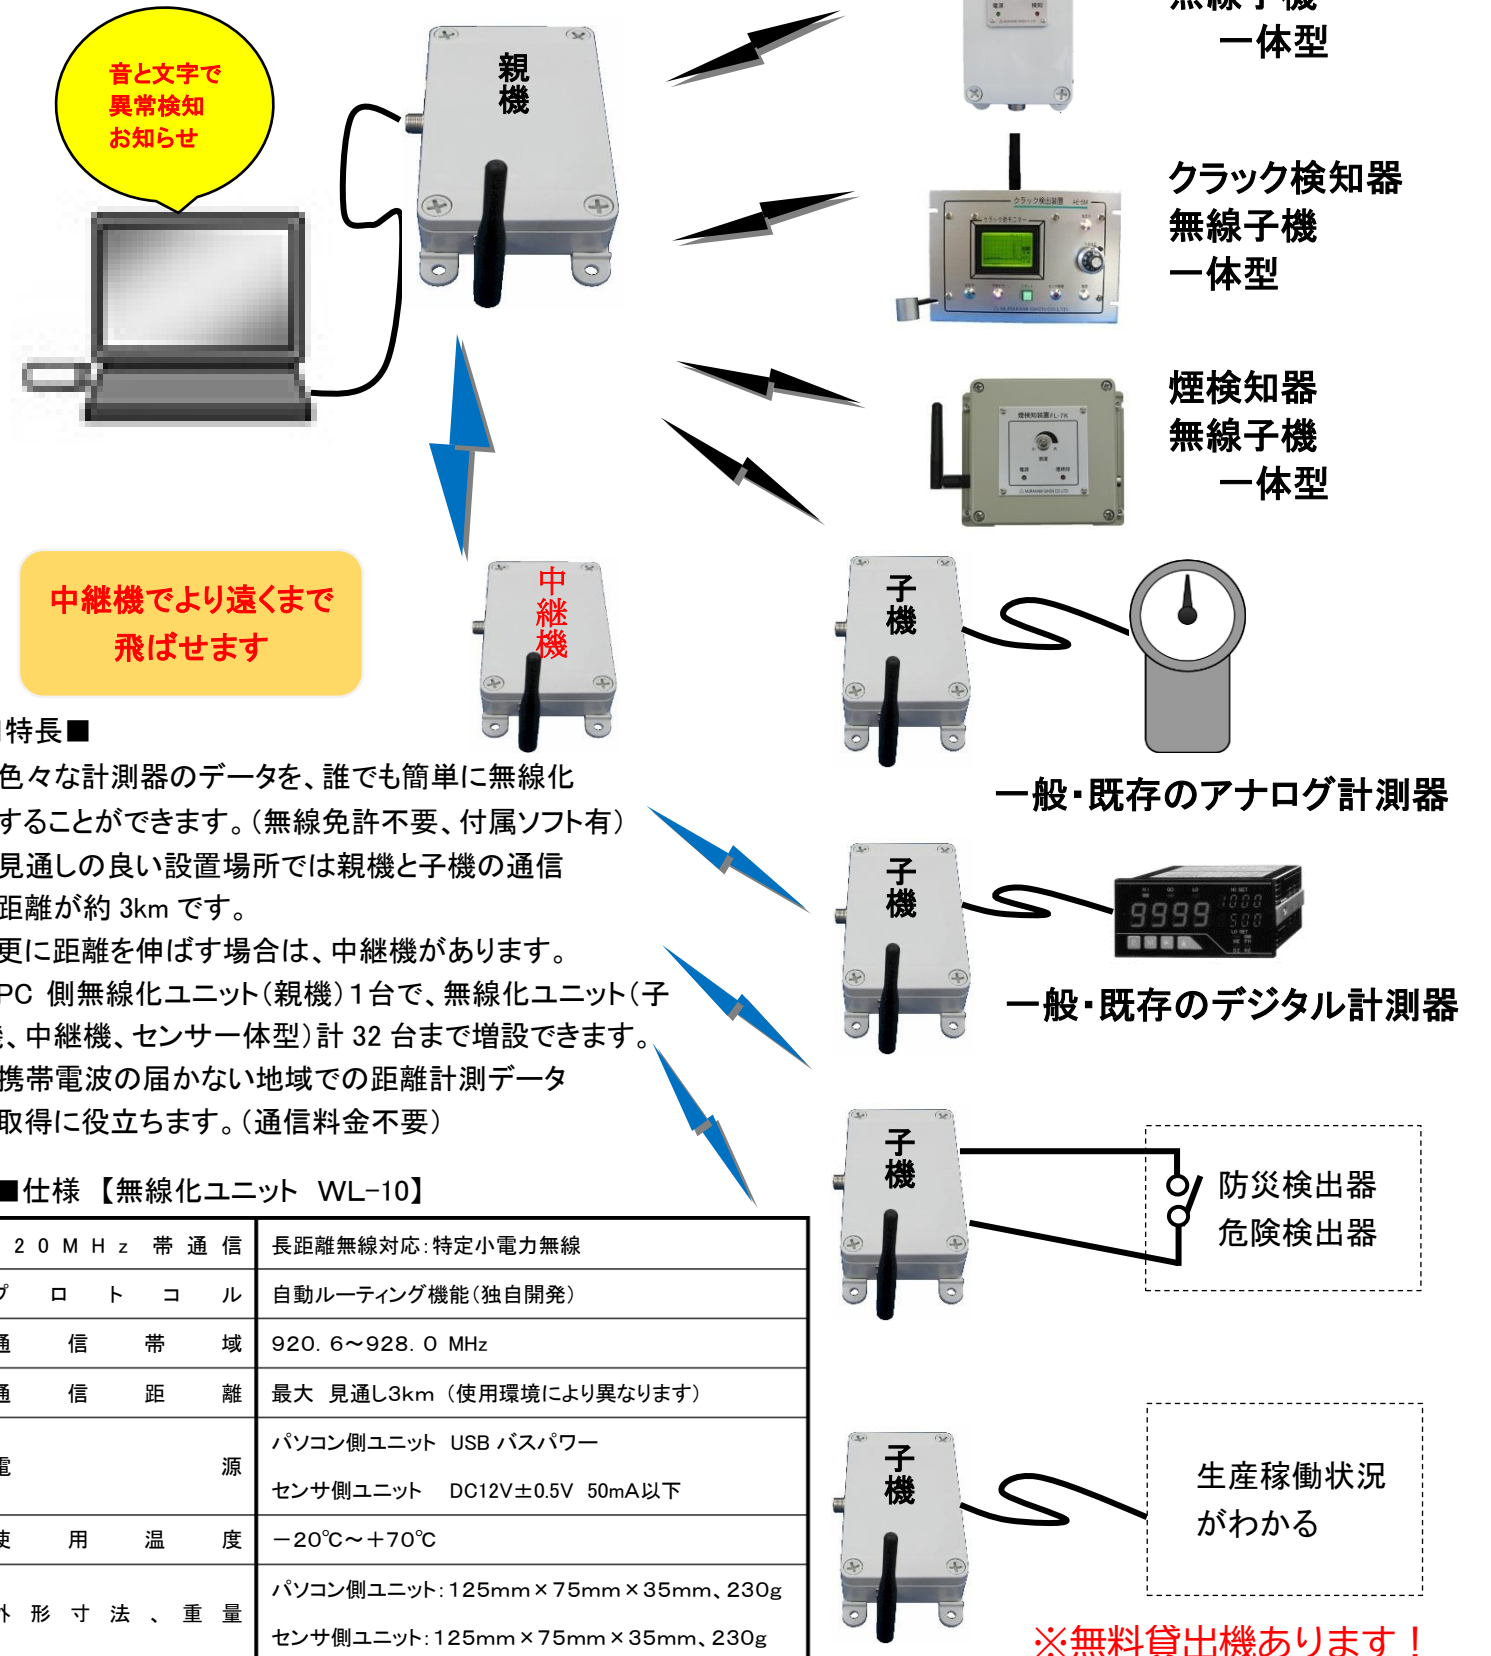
音と文字で
異常検知
お知らせ

親機

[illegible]
一体型

クラック検知器
無線子機
一体型

煙検知器
無線子機
一体型

中継機でより遠くまで
飛ばせます

中継機

子機

一般・既存のアナログ計測器

特長■
色々な計測器のデータを、誰でも簡単に無線化することができます。（無線免許不要、付属ソフト有）
見通しの良い設置場所では親機と子機の通信距離が約 3km です。
更に距離を伸ばす場合は、中継機があります。
PC 側無線化ユニット（親機）1台で、無線化ユニット（子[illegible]、中継機、センサー一体型）計 32 台まで増設できます。
携帯電波の届かない地域での距離計測データ取得に役立ちます。（通信料金不要）

子機

9999

一般・既存のデジタル計測器

■仕様 【無線化ユニット WL−10】

| 20MHz 帯通信 | 長距離無線対応：特定小電力無線 |
|---|---|
| プロトコル | 自動ルーティング機能（独自開発） |
| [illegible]信帯域 | 920．6～928．0 MHz |
| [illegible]信距離 | 最大 見通し3km（使用環境により異なります） |
| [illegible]源 | パソコン側ユニット USB バスパワー<br>センサ側ユニット DC12V±0.5V 50mA以下 |
| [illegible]用温度 | −20℃～＋70℃ |
| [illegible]形寸法、重量 | パソコン側ユニット：125mm×75mm×35mm、230g<br>センサ側ユニット：125mm×75mm×35mm、230g |

子機

防災検出器
危険検出器

子機

生産稼働状況
がわかる

※無料貸出機あります！